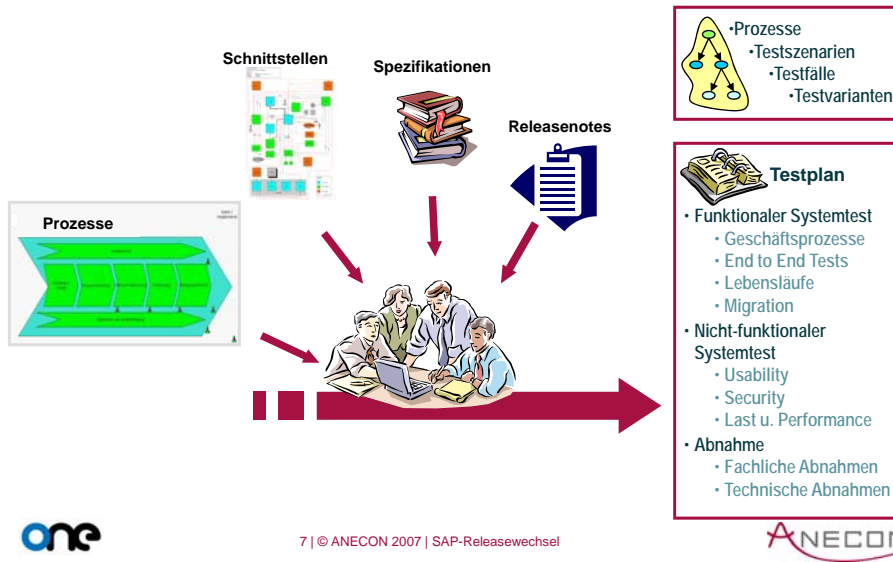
Schnittstellen

Spezifikationen

Releasenotes

Prozesse

•Prozesse
•Testszenarien
•Testfälle
•Testvarianten

Testplan

• Funktionaler Systemtest
• Geschäftsprozesse
• End to End Tests
• Lebensläufe
• Migration
• Nicht-funktionaler Systemtest
• Usability
• Security
• Last u. Performance
• Abnahme
• Fachliche Abnahmen
• Technische Abnahmen

one

7 | © ANECON 2007 | SAP-Releasewechsel

ANECON